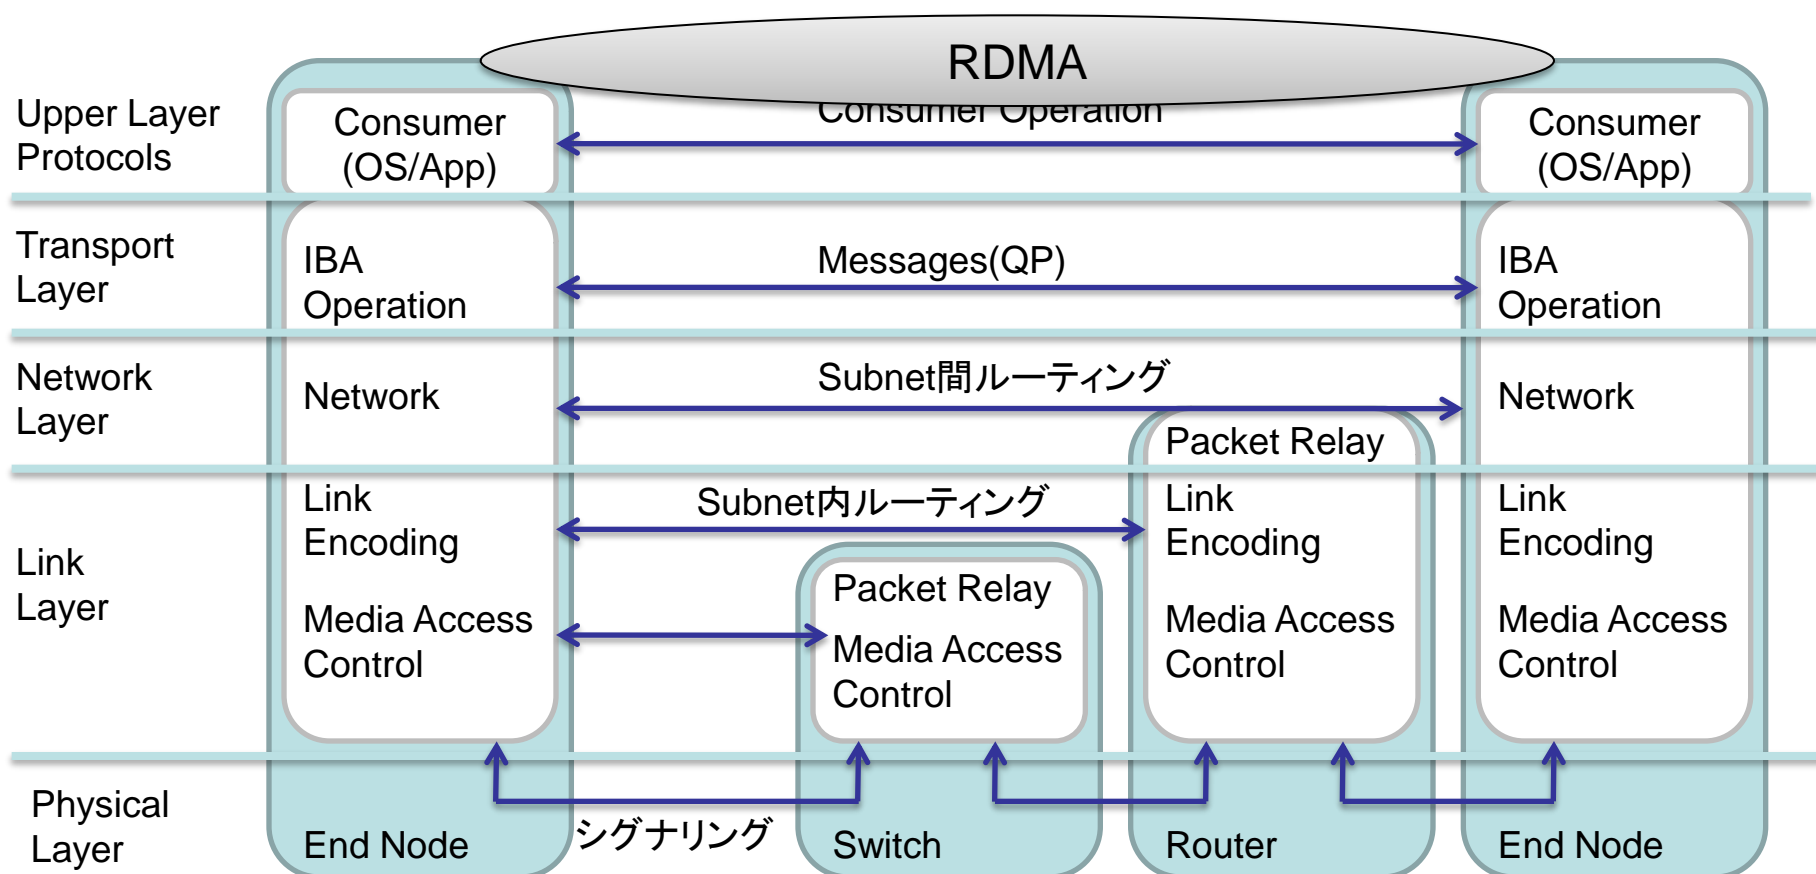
RDMA

Consumer Operation

Upper Layer Protocols

Consumer (OS/App)

Consumer (OS/App)

Transport Layer

IBA Operation

Messages(QP)

IBA Operation

Network Layer

Network

Subnet間ルーティング

Network

Packet Relay

Link Layer

Link Encoding

Media Access Control

Subnet内ルーティング

Packet Relay

Media Access Control

Link Encoding

Media Access Control

Link Encoding

Media Access Control

Physical Layer

End Node

シグナリング

Switch

Router

End Node